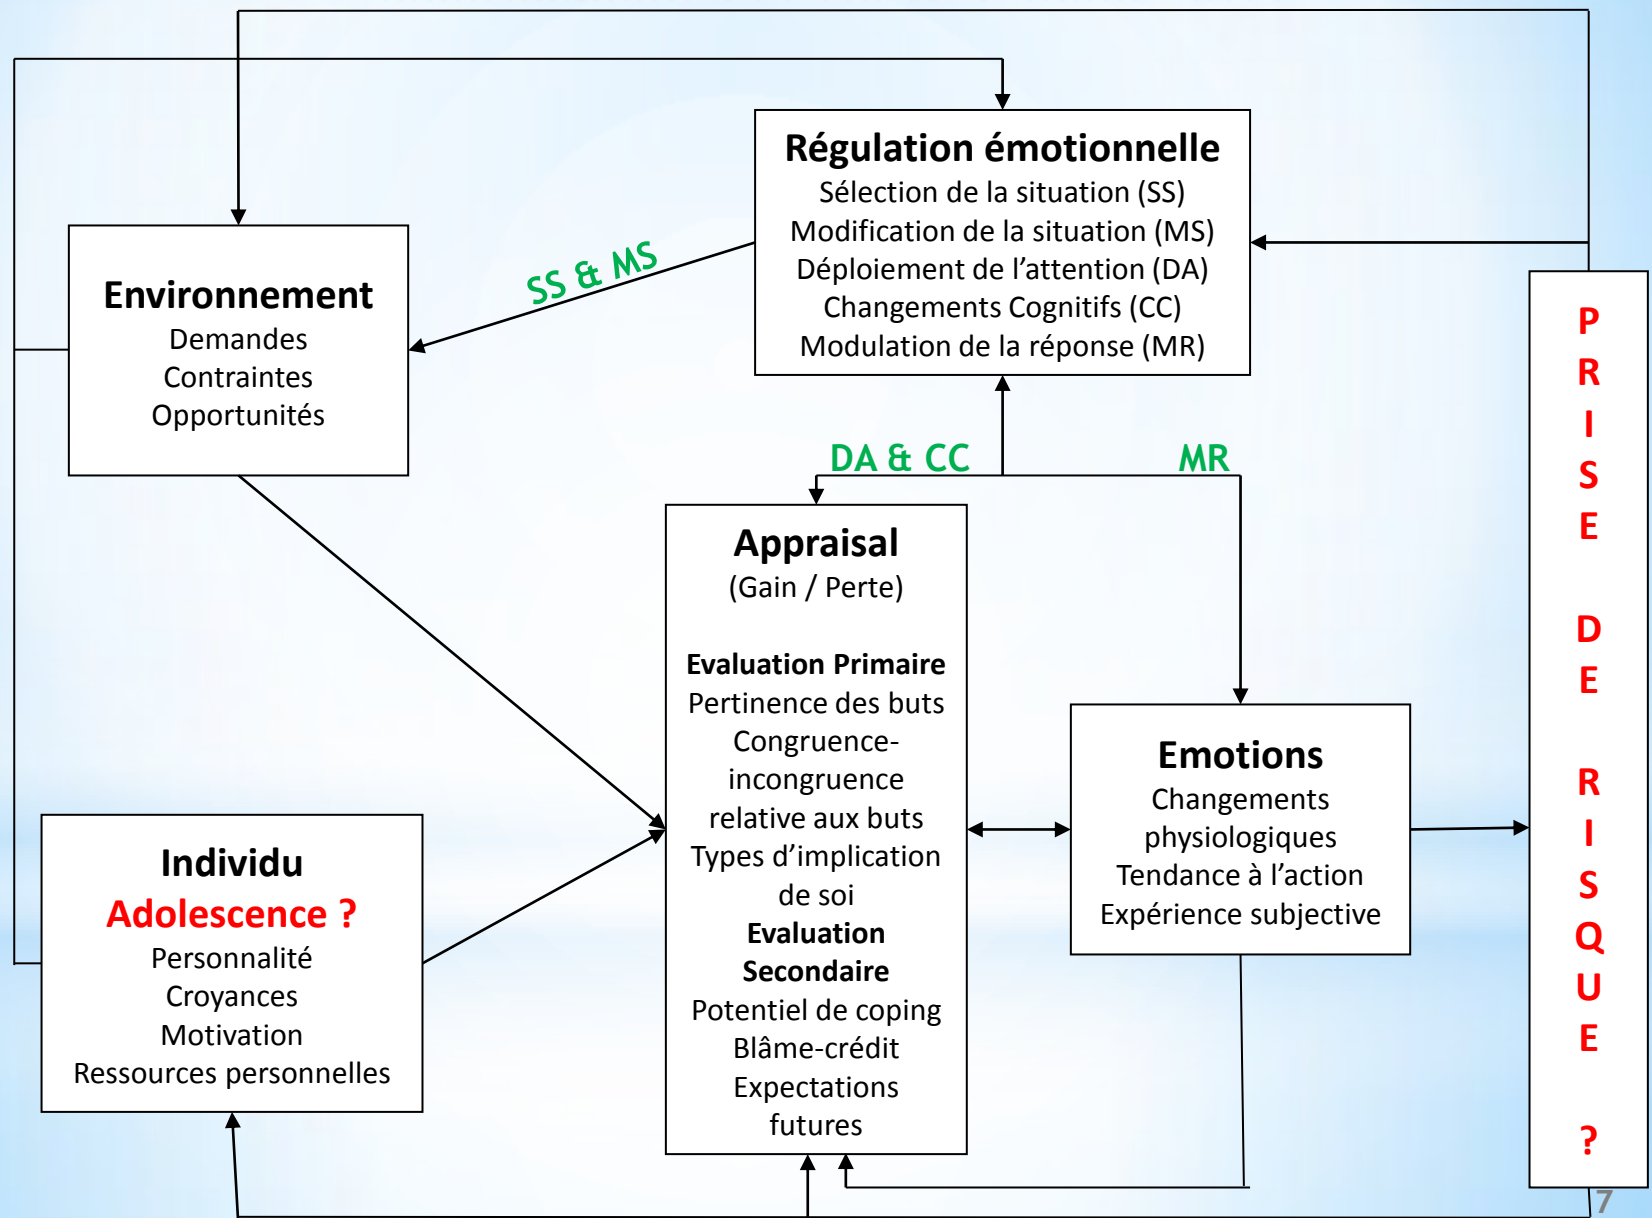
Régulation émotionnelle
Sélection de la situation (SS)
Modification de la situation (MS)
Déploiement de l'attention (DA)
Changements Cognitifs (CC)
Modulation de la réponse (MR)

SS & MS

Environnement
Demandes
Contraintes
Opportunités

DA & CC

MR

Appraisal
(Gain / Perte)

Evaluation Primaire
Pertinence des buts
Congruence-incongruence relative aux buts
Types d'implication de soi
Evaluation Secondaire
Potentiel de coping
Blâme-crédit
Expectations futures

Emotions
Changements physiologiques
Tendance à l'action
Expérience subjective

Individu
Adolescence ?
Personnalité
Croyances
Motivation
Ressources personnelles

PRISE DE RISQUE ?

7